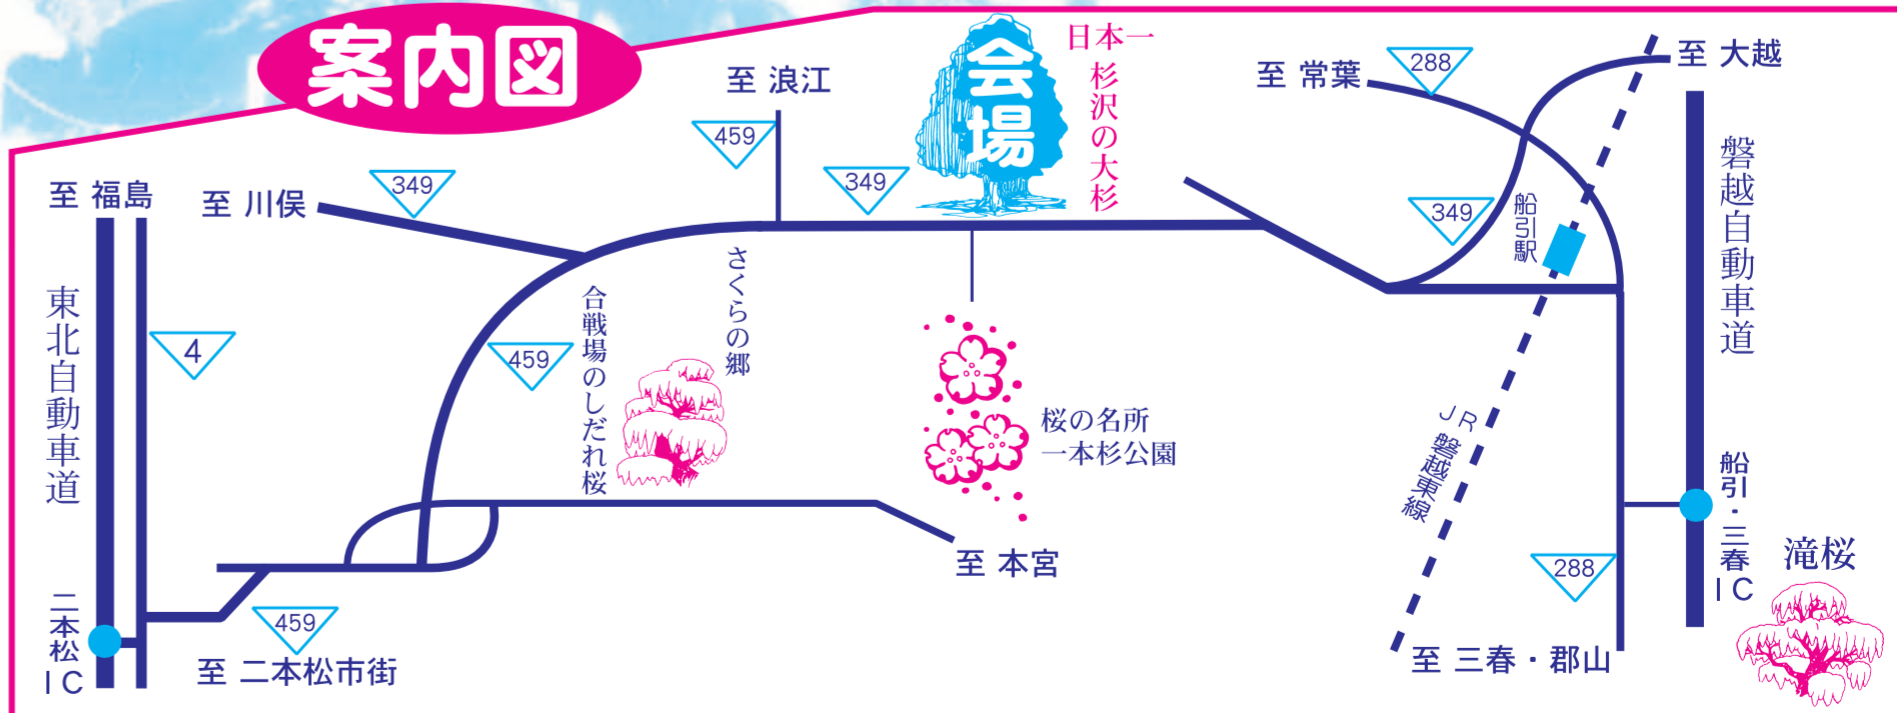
案内図

会場

日本一 杉沢の大杉

至 浪江

459

至 常葉

288

至 大越

至 福島

至 川俣

349

349

349

船引駅

磐越自動車道

東北自動車道

4

さくらの郷

合戦場のしだれ桜

459

桜の名所 一本杉公園

JR 磐越東線

船引・三春IC

滝桜

二本松IC

459

至 二本松市街

至 本宮

288

至 三春・郡山